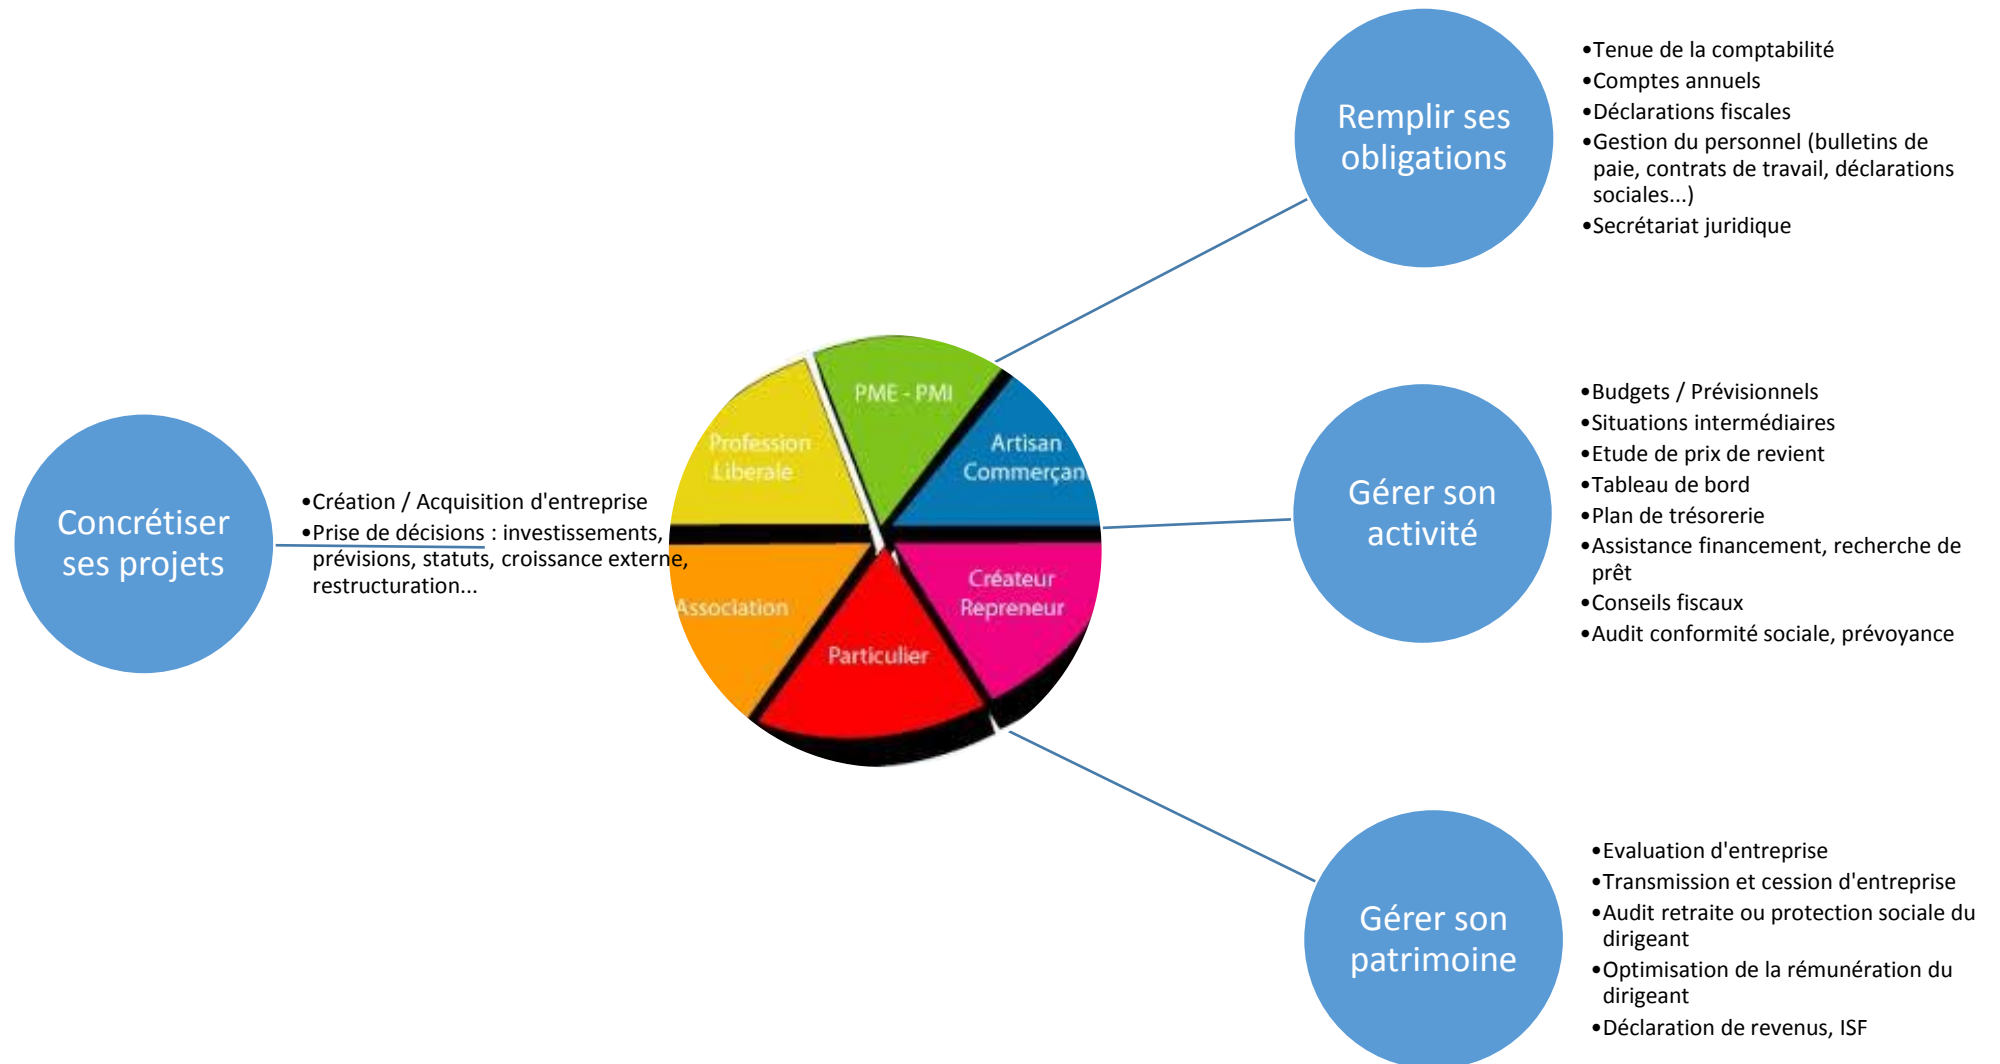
Remplir ses obligations

•Tenue de la comptabilité
•Comptes annuels
•Déclarations fiscales
•Gestion du personnel (bulletins de paie, contrats de travail, déclarations sociales...)
•Secrétariat juridique

PME - PMI
Profession Liberale
Artisan Commerçan
Association
Particulier
Créateur Repreneur

Concrétiser ses projets

•Création / Acquisition d'entreprise
•Prise de décisions : investissements, prévisions, statuts, croissance externe, restructuration...

Gérer son activité

•Budgets / Prévisionnels
•Situations intermédiaires
•Etude de prix de revient
•Tableau de bord
•Plan de trésorerie
•Assistance financement, recherche de prêt
•Conseils fiscaux
•Audit conformité sociale, prévoyance

Gérer son patrimoine

•Evaluation d'entreprise
•Transmission et cession d'entreprise
•Audit retraite ou protection sociale du dirigeant
•Optimisation de la rémunération du dirigeant
•Déclaration de revenus, ISF